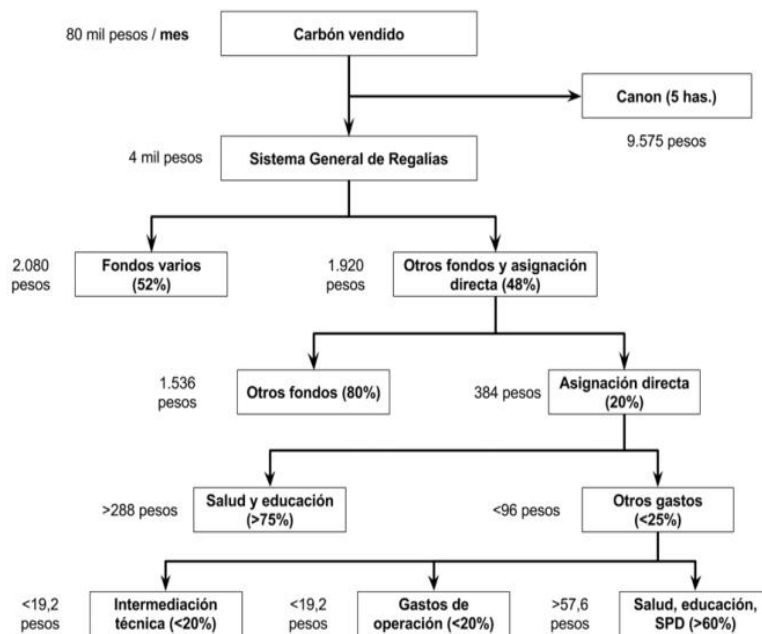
80 mil pesos / **mes**

Carbón vendido

Canon (5 has.)

9.575 pesos

4 mil pesos

Sistema General de Regalías

2.080 pesos

Fondos varios (52%)

1.920 pesos

Otros fondos y asignación directa (48%)

1.536 pesos

Otros fondos (80%)

384 pesos

Asignación directa (20%)

>288 pesos

Salud y educación (>75%)

<96 pesos

Otros gastos (<25%)

<19,2 pesos

Intermediación técnica (<20%)

<19,2 pesos

Gastos de operación (<20%)

>57,6 pesos

Salud, educación, SPD (>60%)